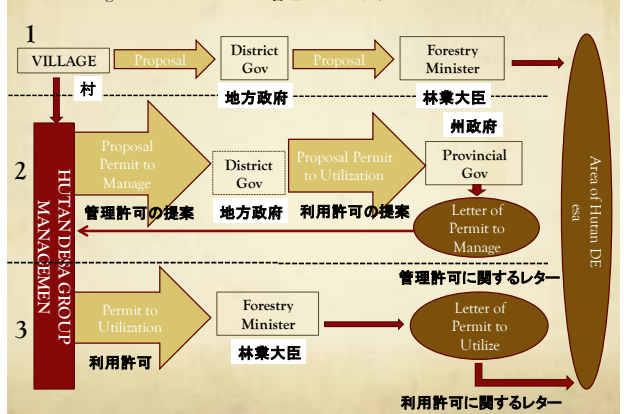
1

VILLAGE

村

Proposal

District Gov

地方政府

Proposal

Forestry Minister

林業大臣

州政府

2

HUTAN DESA GROUP MANAGEMEN

Proposal Permit to Manage

管理許可の提案

District Gov

地方政府

Proposal Permit to Utilization

利用許可の提案

Provincial Gov

Letter of Permit to Manage

管理許可に関するレター

Area of Hutan DE esa

3

Permit to Utilization

利用許可

Forestry Minister

林業大臣

Letter of Permit to Utilize

利用許可に関するレター